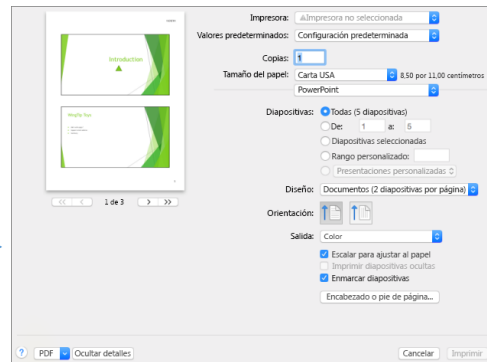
Impresora: ⚠Impresora no seleccionada
Valores predeterminados: Configuración predeterminada
Copias: 1
Tamaño del papel: Carta USA 8,50 por 11,00 centímetros
PowerPoint
Diapositivas: Todas (5 diapositivas)
De: 1 a: 5
Diapositivas seleccionadas
Rango personalizado:
Presentaciones personalizadas
Diseño: Documentos (2 diapositivas por página)
Orientación:
Salida: Color
Escalar para ajustar al papel
Imprimir diapositivas ocultas
Enmarcar diapositivas
Encabezado o pie de página...

Introduction
Pacific Tour

1 de 3

? PDF Ocultar detalles Cancelar Imprimir